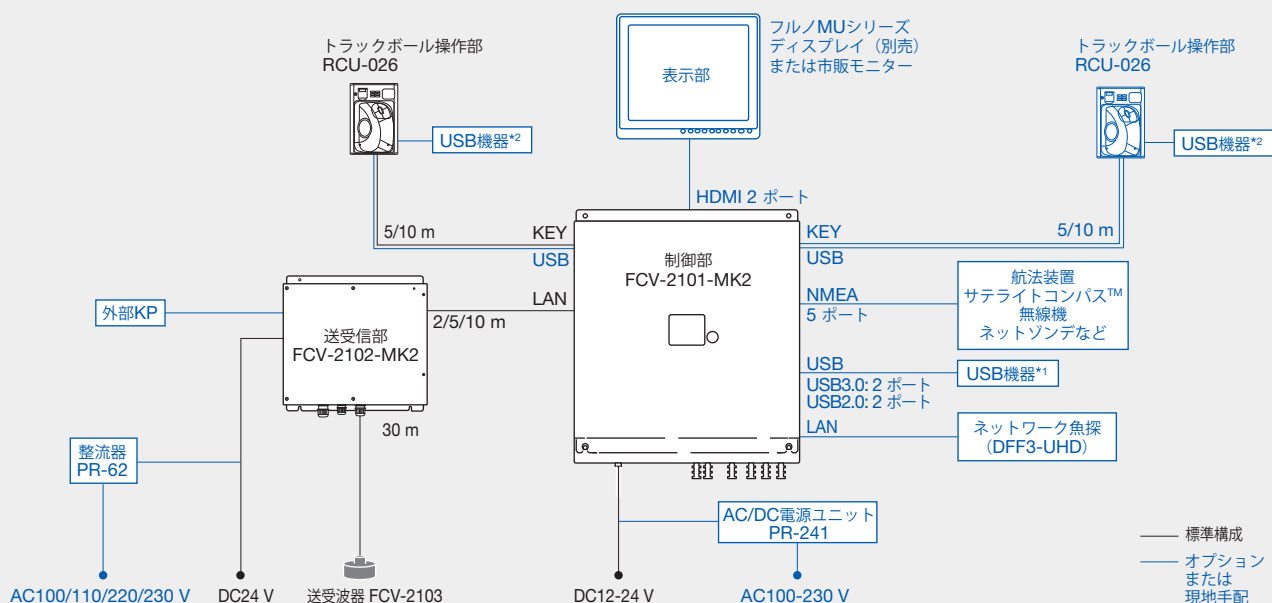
トラックボール操作部
RCU-026

USB機器*2

フルノMUシリーズ
ディスプレイ（別売）
または市販モニター

表示部

トラックボール操作部
RCU-026

USB機器*2

HDMI 2 ポート

5/10 m

KEY

USB

KEY

USB

5/10 m

制御部
FCV-2101-MK2

LAN

外部KP

送受信部
FCV-2102-MK2

2/5/10 m

NMEA
5 ポート

航法装置
サテライトコンパス™
無線機
ネットゾンデなど

USB
USB3.0: 2 ポート
USB2.0: 2 ポート

USB機器*1

LAN

ネットワーク魚探
（DFF3-UHD）

30 m

整流器
PR-62

AC/DC電源ユニット
PR-241

標準構成

オプション
または
現地手配

AC100/110/220/230 V

DC24 V

送受波器 FCV-2103

DC12-24 V

AC100-230 V